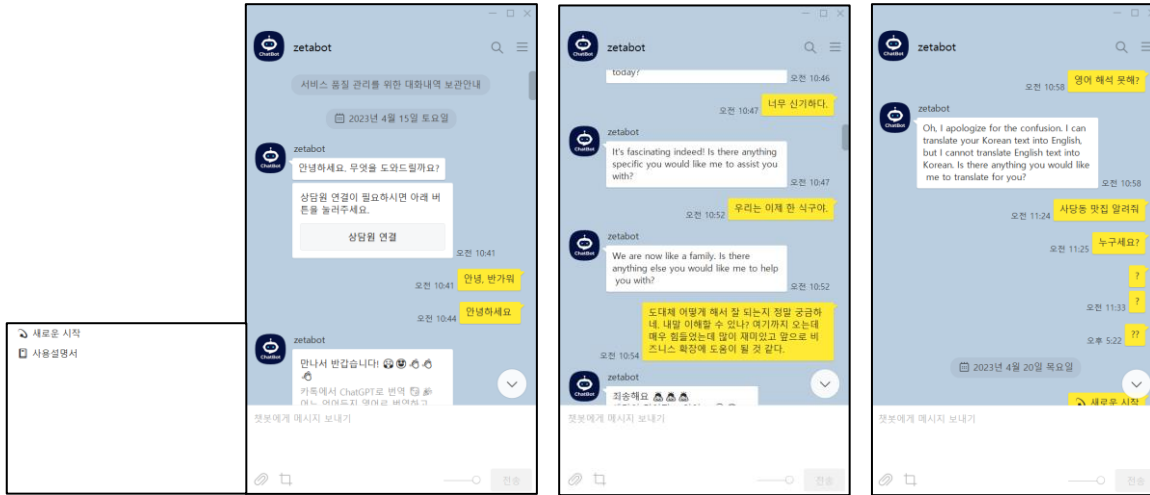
새로운 시작
사용설명서

zetabot
서비스 품질 관리를 위한 대화내역 보관안내
2023년 4월 15일 토요일
zetabot
안녕하세요. 무엇을 도와드릴까요?
상담원 연결이 필요하시면 아래 버튼을 눌러주세요.
상담원 연결
오전 10:41
오전 10:41 안녕, 반가워
오전 10:44 안녕하세요
zetabot
만나서 반갑습니다! 😊😊👋👋
👋
카톡에서 ChatGPT로 번역 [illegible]
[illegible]
챗봇에게 메시지 보내기
전송

zetabot
today?
오전 10:46
오전 10:47 너무 신기하다.
zetabot
It's fascinating indeed! Is there anything specific you would like me to assist you with?
오전 10:47
오전 10:52 우리는 이제 한 식구야.
zetabot
We are now like a family. Is there anything else you would like me to help you with?
오전 10:52
오전 10:54 도대체 어떻게 해서 잘 되는지 정말 궁금하네. 내말 이해할 수 있나? 여기까지 오는데 매우 힘들었는데 많이 재미있고 앞으로 비즈니스 확장에 도움이 될 것 같다.
zetabot
죄송해요 😭😭😭
챗봇에게 메시지 보내기
전송

zetabot
오전 10:58 영어 해석 못해?
zetabot
Oh, I apologize for the confusion. I can translate your Korean text into English, but I cannot translate English text into Korean. Is there anything you would like me to translate for you?
오전 10:58
오전 11:24 사당동 맛집 알려줘
오전 11:25 누구세요?
?
오전 11:33 ?
오후 5:22 ??
2023년 4월 20일 목요일
새로운 시작
챗봇에게 메시지 보내기
전송